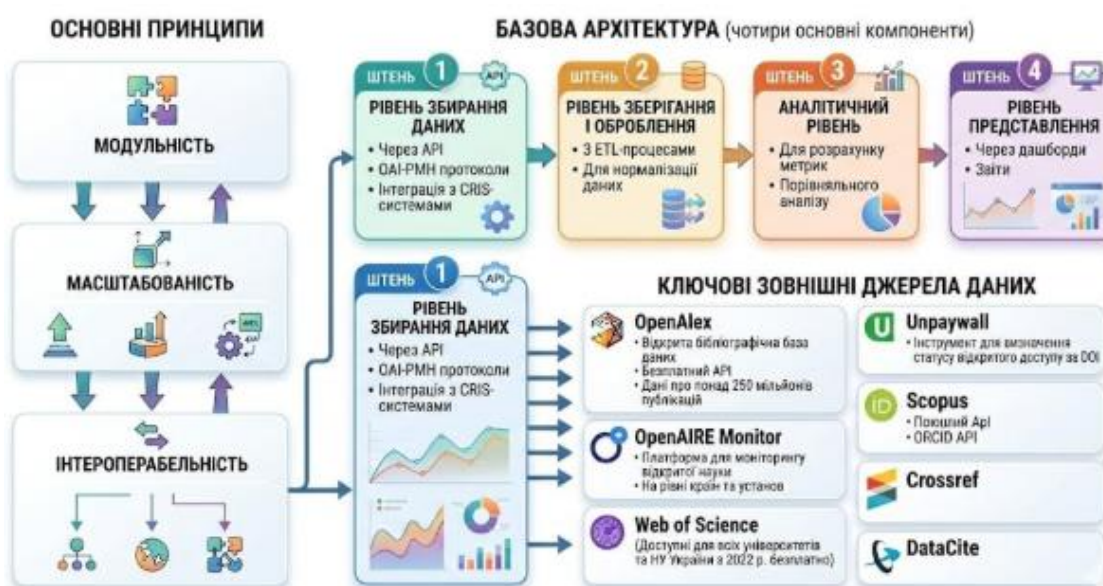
ОСНОВНІ ПРИНЦИПИ

МОДУЛЬНІСТЬ

МАСШТАБОВАНІСТЬ

API

ІНТЕРОПЕРАБЕЛЬНІСТЬ

БАЗОВА АРХІТЕКТУРА (чотири основні компоненти)

ШТЕНЬ 1 API
РІВЕНЬ ЗБИРАННЯ ДАНИХ
• Через API
• OAI-PMH протоколи
• Інтеграція з CRIS-системами

ШТЕНЬ 2
РІВЕНЬ ЗБЕРІГАННЯ І ОБРОБЛЕННЯ
• З ETL-процесами
• Для нормалізації даних

ШТЕНЬ 3
АНАЛІТИЧНИЙ РІВЕНЬ
• Для розрахунку метрик
• Порівняльного аналізу

ШТЕНЬ 4
РІВЕНЬ ПРЕДСТАВЛЕННЯ
• Через дашборди
• Звіти

ШТЕНЬ 1 API
РІВЕНЬ ЗБИРАННЯ ДАНИХ
• Через API
• OAI-PMH протоколи
• Інтеграція з CRIS-системами

КЛЮЧОВІ ЗОВНІШНІ ДЖЕРЕЛА ДАНИХ

OpenAlex
• Відкрита бібліографічна база даних
• Безплатний API
• Дані про понад 250 мільйонів публікацій

Unpaywall
• Інструмент для визначення статусу відкритого доступу за DOI

OpenAIRE Monitor
• Платформа для моніторингу відкритої науки
• На рівні країн та установ

Scopus
• Пошуший Api
• ORCID API

Crossref

Web of Science
(Доступні для всіх університетів та НУ України з 2022 р. безплатно)

DataCite